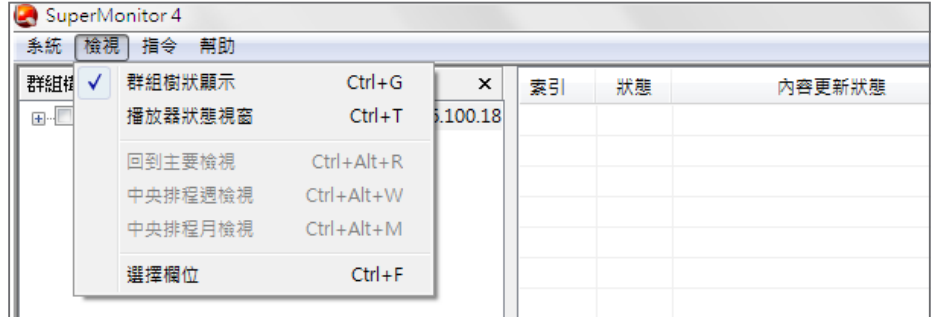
SuperMonitor 4

系統 檢視 指令 幫助

群組樹 ×

5.100.18

群組樹狀顯示 Ctrl+G
播放器狀態視窗 Ctrl+T
回到主要檢視 Ctrl+Alt+R
中央排程週檢視 Ctrl+Alt+W
中央排程月檢視 Ctrl+Alt+M
選擇欄位 Ctrl+F

| 索引 | 狀態 | 內容更新狀態 |
|---|---|---|